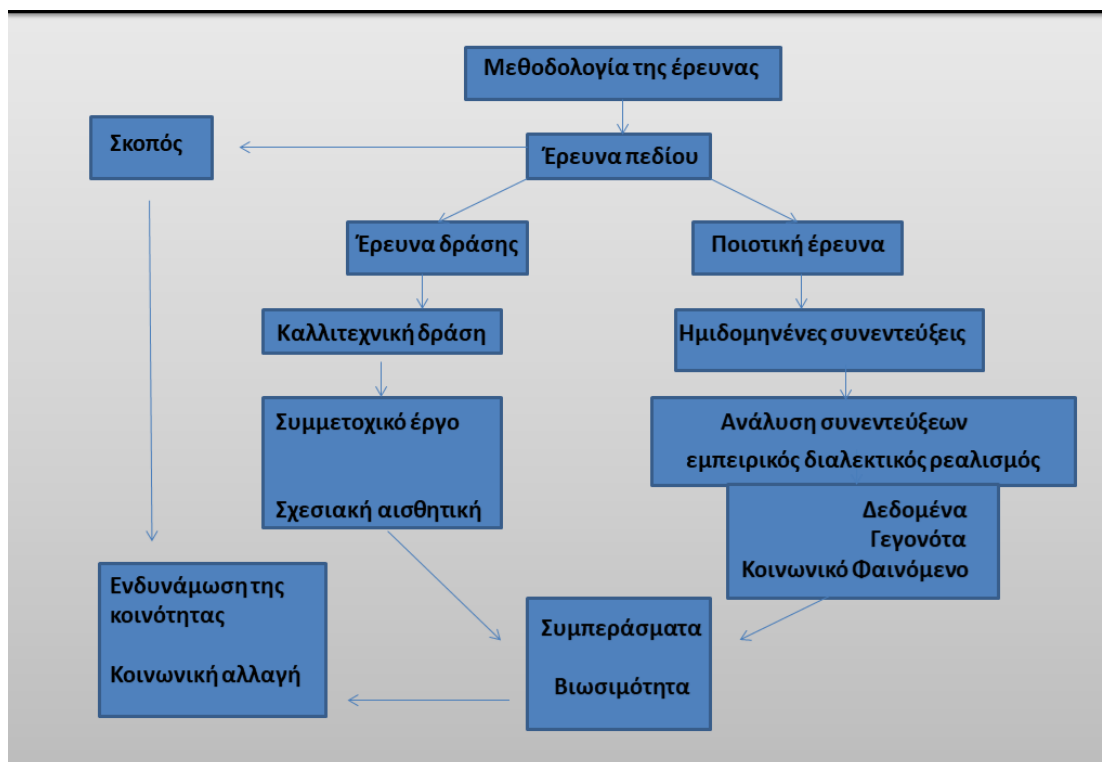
Μεθοδολογία της έρευνας

Σκοπός

Έρευνα πεδίου

Έρευνα δράσης

Ποιοτική έρευνα

Καλλιτεχνική δράση

Ημιδομηνένες συνεντεύξεις

Συμμετοχικό έργο

Σχεσιακή αισθητική

Ανάλυση συνεντεύξεων
εμπειρικός διαλεκτικός ρεαλισμός

Δεδομένα
Γεγονότα
Κοινωνικό Φαινόμενο

Ενδυνάμωση της κοινότητας

Κοινωνική αλλαγή

Συμπεράσματα

Βιωσιμότητα